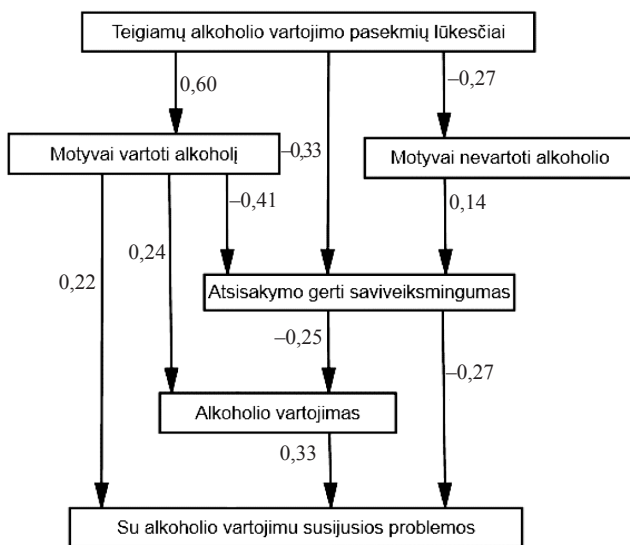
Teigiamų alkoholio vartojimo pasekmių lūkesčiai

0,60

–0,27

Motyvai vartoti alkoholį

–0,33

Motyvai nevartoti alkoholio

–0,41

0,14

0,24

0,22

Atsisakymo gerti saviveiksmingumas

–0,25

–0,27

Alkoholio vartojimas

0,33

Su alkoholio vartojimu susijusios problemos